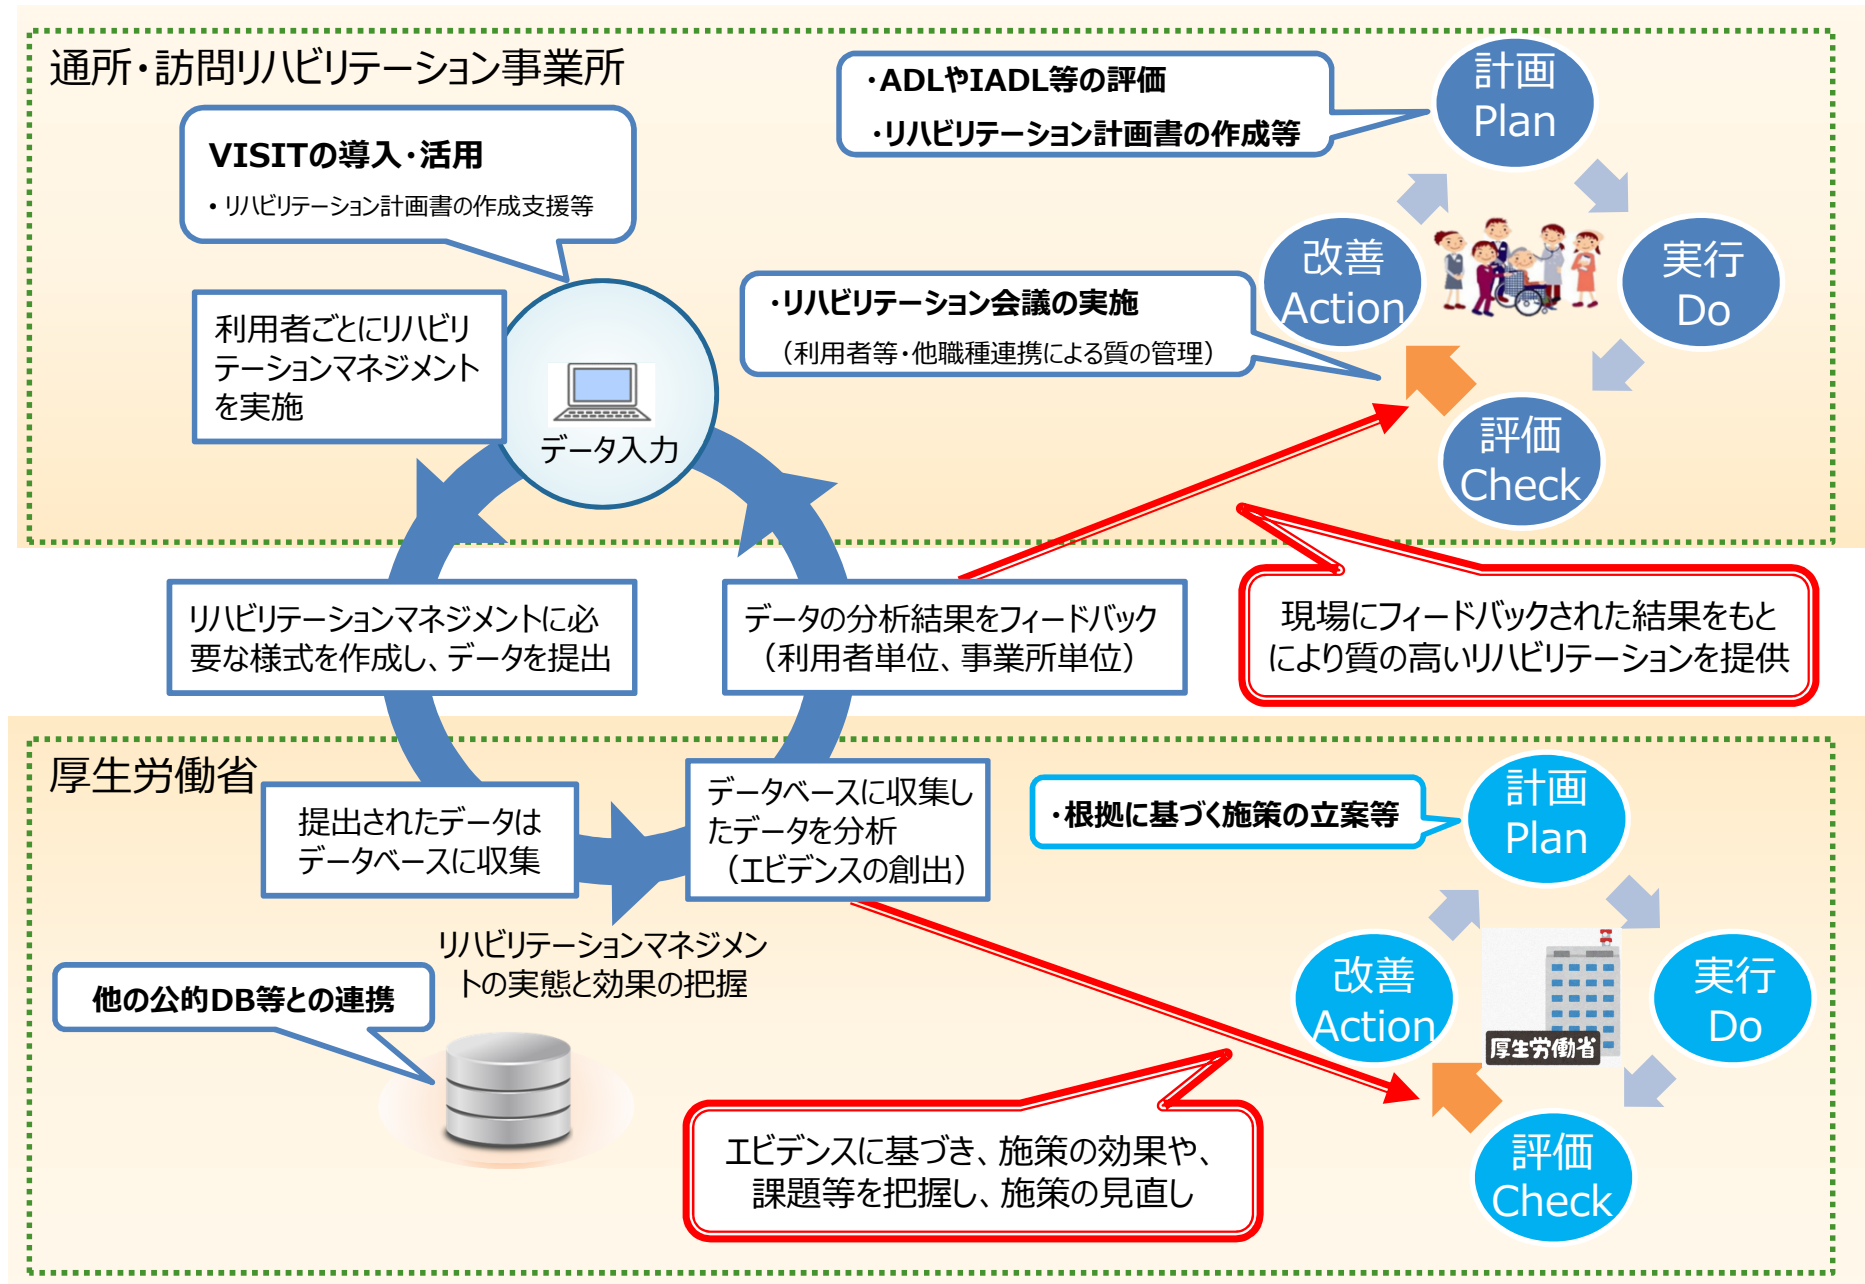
通所・訪問リハビリテーション事業所

VISITの導入・活用

• リハビリテーション計画書の作成支援等

・ADLやIADL等の評価
・リハビリテーション計画書の作成等

計画
Plan

改善
Action

実行
Do

評価
Check

利用者ごとにリハビリテーションマネジメントを実施

データ入力

・リハビリテーション会議の実施
（利用者等・他職種連携による質の管理）

リハビリテーションマネジメントに必要な様式を作成し、データを提出

データの分析結果をフィードバック（利用者単位、事業所単位）

現場にフィードバックされた結果をもとにより質の高いリハビリテーションを提供

厚生労働省

提出されたデータはデータベースに収集

データベースに収集したデータを分析（エビデンスの創出）

・根拠に基づく施策の立案等

計画
Plan

改善
Action

実行
Do

評価
Check

厚生労働省

リハビリテーションマネジメントの実態と効果の把握

他の公的DB等との連携

エビデンスに基づき、施策の効果や、課題等を把握し、施策の見直し